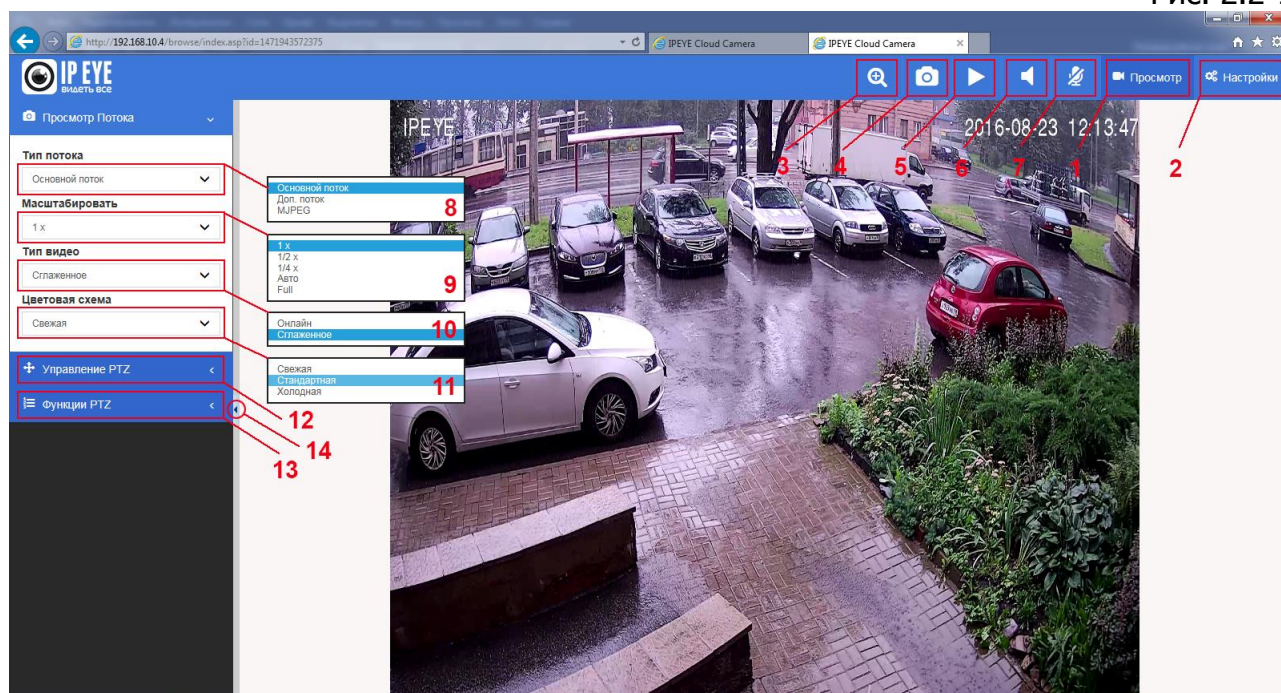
Рис. 2.2 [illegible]

http://192.168.10.4/browse/index.asp?id=1471943572375
IPEYE Cloud Camera
IPEYE Cloud Camera

IP EYE
видеть все

Просмотр
Настройки

Просмотр Потока

Тип потока
Основной поток
Масштабировать
1 x
Тип видео
Сглаженное
Цветовая схема
Свежая

Управление PTZ
Функции PTZ

Основной поток
Доп. поток
MJPEG
8

1 x
1/2 x
1/4 x
Авто
Full
9

Онлайн
Сглаженное
10

Свежая
Стандартная
Холодная
11

12
14
13

IPEYE
2016-08-23 12:13:47

3
4
5
6
7
1
2